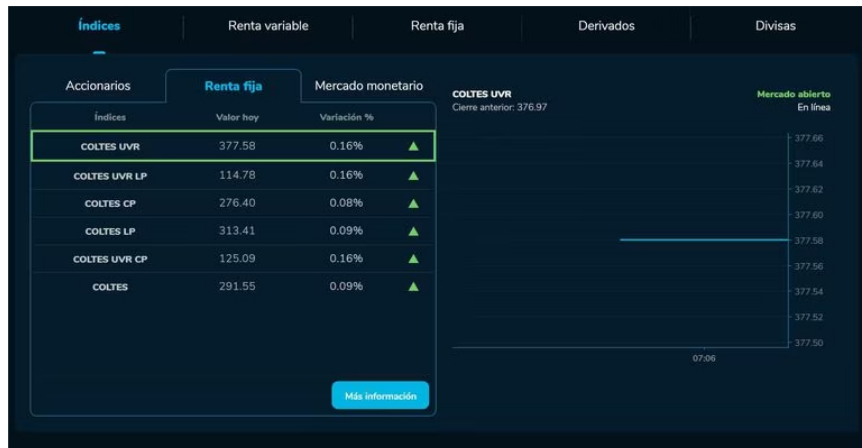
Índices | Renta variable | Renta fija | Derivados | Divisas

Accionarios | Renta fija | Mercado monetario

| Índices | Valor hoy | Variación % |
|---|---|---|
| COLTES UVR | 377.58 | 0.16% ▲ |
| COLTES UVR LP | 114.78 | 0.16% ▲ |
| COLTES CP | 276.40 | 0.08% ▲ |
| COLTES LP | 313.41 | 0.09% ▲ |
| COLTES UVR CP | 125.09 | 0.16% ▲ |
| COLTES | 291.55 | 0.09% ▲ |

Más información

COLTES UVR
Cierre anterior: 376.97

Mercado abierto
En línea

377.66
377.64
377.62
377.60
377.58
377.56
377.54
377.52
377.50

07:06